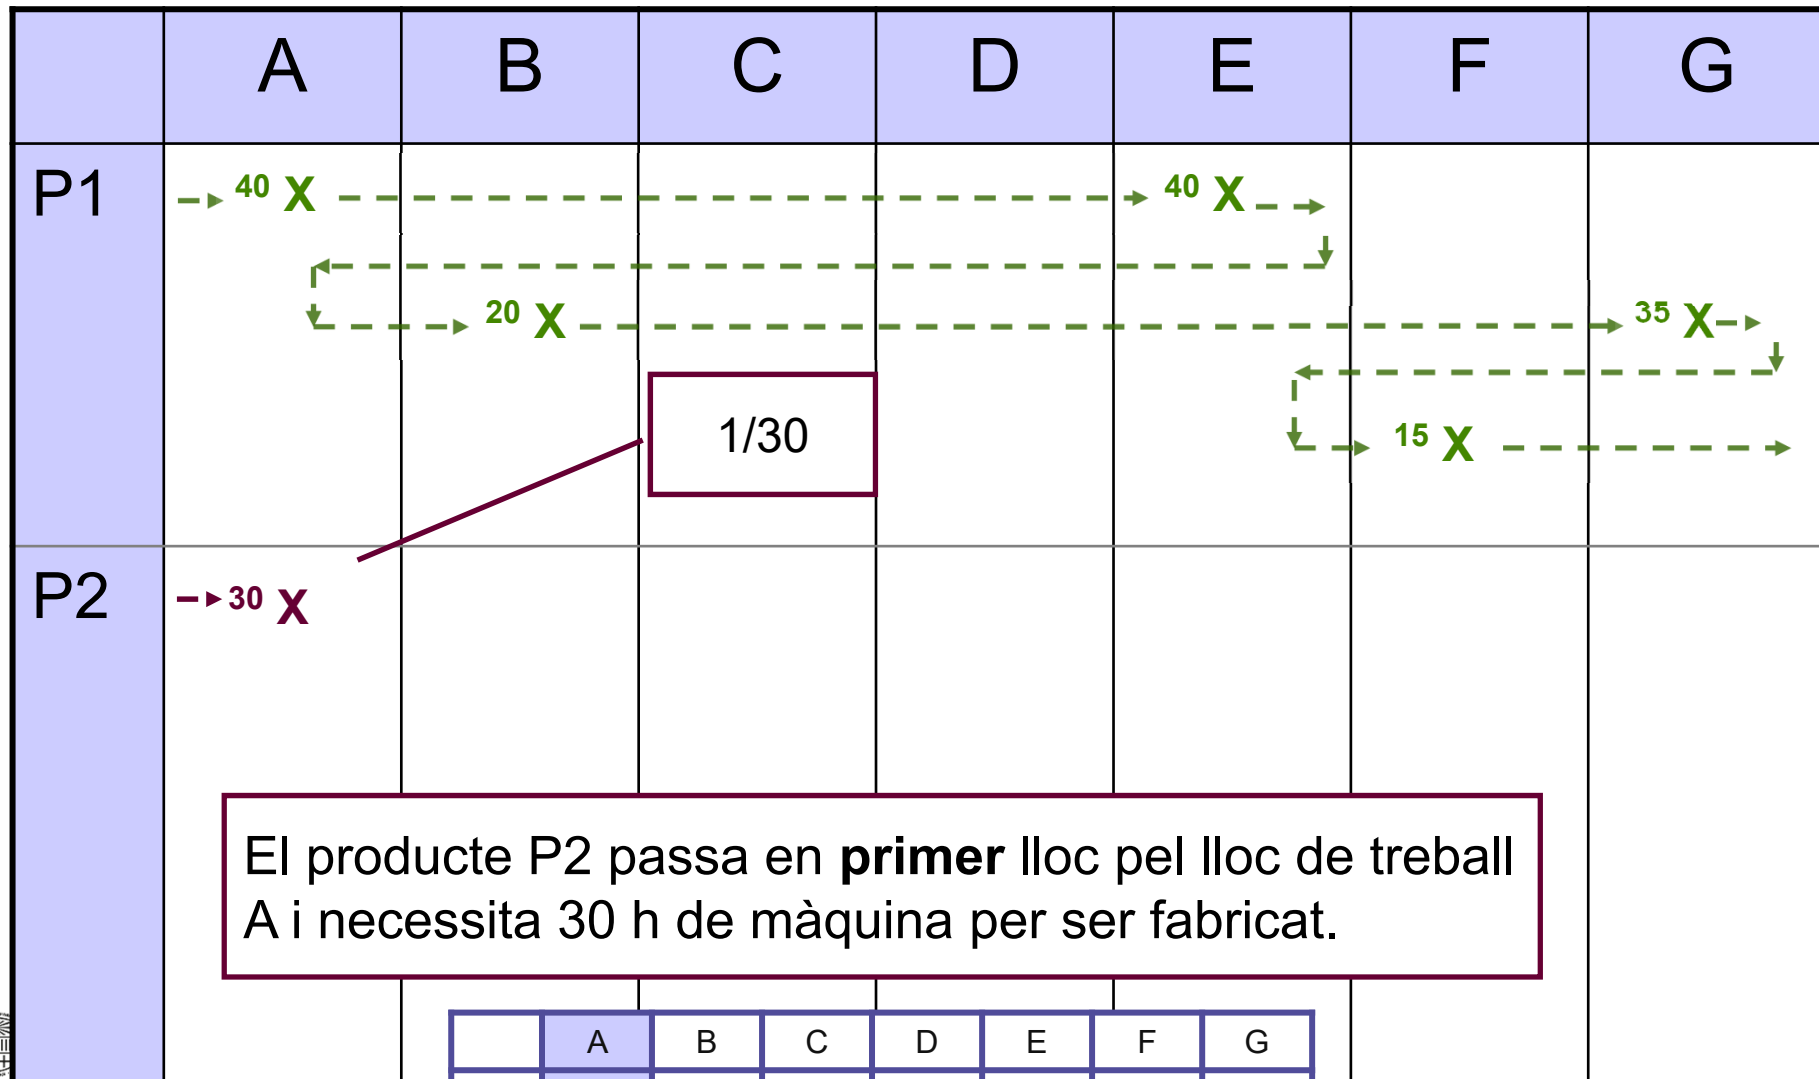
|  | A | B | C | D | E | F | G |
|---|---|---|---|---|---|---|---|
| P1 | 40 X<br>20 X | | | | 40 X | | 35 X<br>15 X |
| P2 | 30 X | | | | | | |

1/30

El producte P2 passa en **primer** lloc pel lloc de treball A i necessita 30 h de màquina per ser fabricat.

|  | A | B | C | D | E | F | G |
|---|---|---|---|---|---|---|---|